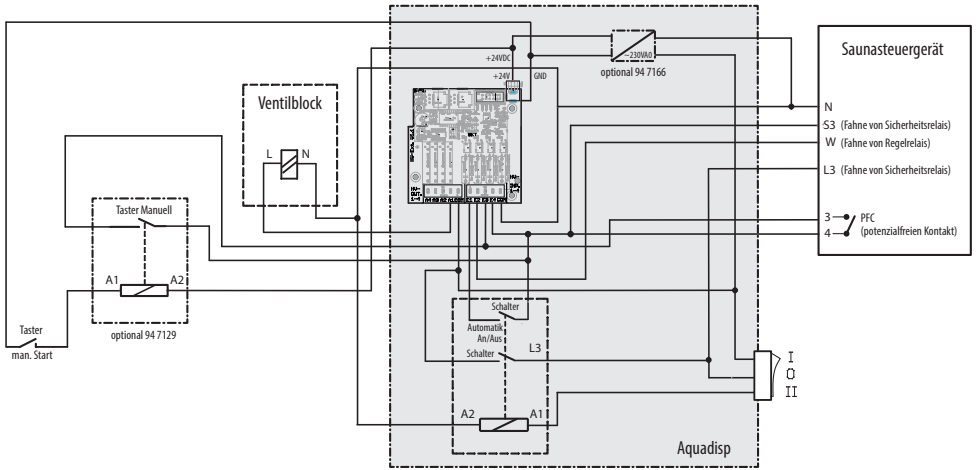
Saunasteuergerät

+24VDC

230VAC

+24V

GND

optional 94 7166

Ventilblock

L

N

N

S3 (Fahne von Sicherheitsrelais)

W (Fahne von Regelrelais)

L3 (Fahne von Sicherheitsrelais)

Taster Manuell

3

4

PFC (potenzialfreien Kontakt)

A1

A2

optional 94 7129

Taster man. Start

Schalter

Automatik An/Aus

Schalter

L3

I

0

II

A2

A1

Aquadisp